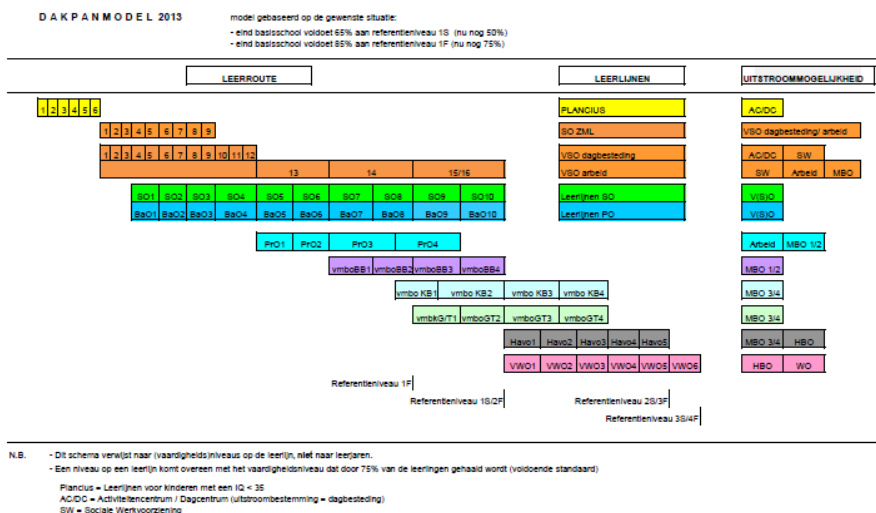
DAKPANMODEL 2013

model gebaseerd op de gewenste situatie:
- eind basisschool voldoet 65% aan referentieniveau 1S (nu nog 50%)
- eind basisschool voldoet 85% aan referentieniveau 1F (nu nog 75%)

LEERROUTE

LEERLIJNEN

UITSTROOMMOGELIJKHEID

1 2 3 4 5 6 | PLANCIUS | AC/DC

1 2 3 4 5 6 7 8 9 | SO ZML | VSO dagbesteding/ arbeid

1 2 3 4 5 6 7 8 9 10 11 12 | VSO dagbesteding | AC/DC SW

13 14 15/16 | VSO arbeid | SW Arbeid MBO

SO1 SO2 SO3 SO4 SO5 SO6 SO7 SO8 SO9 SO10 | Leerlijnen SO | V(S)O

BaO1 BaO2 BaO3 BaO4 BaO5 BaO6 BaO7 BaO8 BaO9 BaO10 | Leerlijnen PO | V(S)O

PrO1 PrO2 PrO3 PrO4 | Arbeid MBO 1/2

vmboBB1 vmboBB2 vmboBB3 vmboBB4 | MBO 1/2

vmbo KB1 vmbo KB2 vmbo KB3 vmbo KB4 | MBO 3/4

vmbkG/T1 vmboGT2 vmboGT3 vmboGT4 | MBO 3/4

Havo1 Havo2 Havo3 Havo4 Havo5 | MBO 3/4 HBO

VWO1 VWO2 VWO3 VWO4 VWO5 VWO6 | HBO WO

Referentieniveau 1F

Referentieniveau 1S/2F

Referentieniveau 2S/3F

Referentieniveau 3S/4F

N.B. - Dit schema verwijst naar (vaardigheids)niveaus op de leerlijn, niet naar leerjaren.
- Een niveau op een leerlijn komt overeen met het vaardigheidsniveau dat door 75% van de leerlingen gehaald wordt (voldoende standaard)

Plancius = Leerlijnen voor kinderen met een IQ < 35
AC/DC = Activiteitencentrum / Dagcentrum (uitstroombestemming = dagbesteding)
SW = Sociale Werkvoorziening